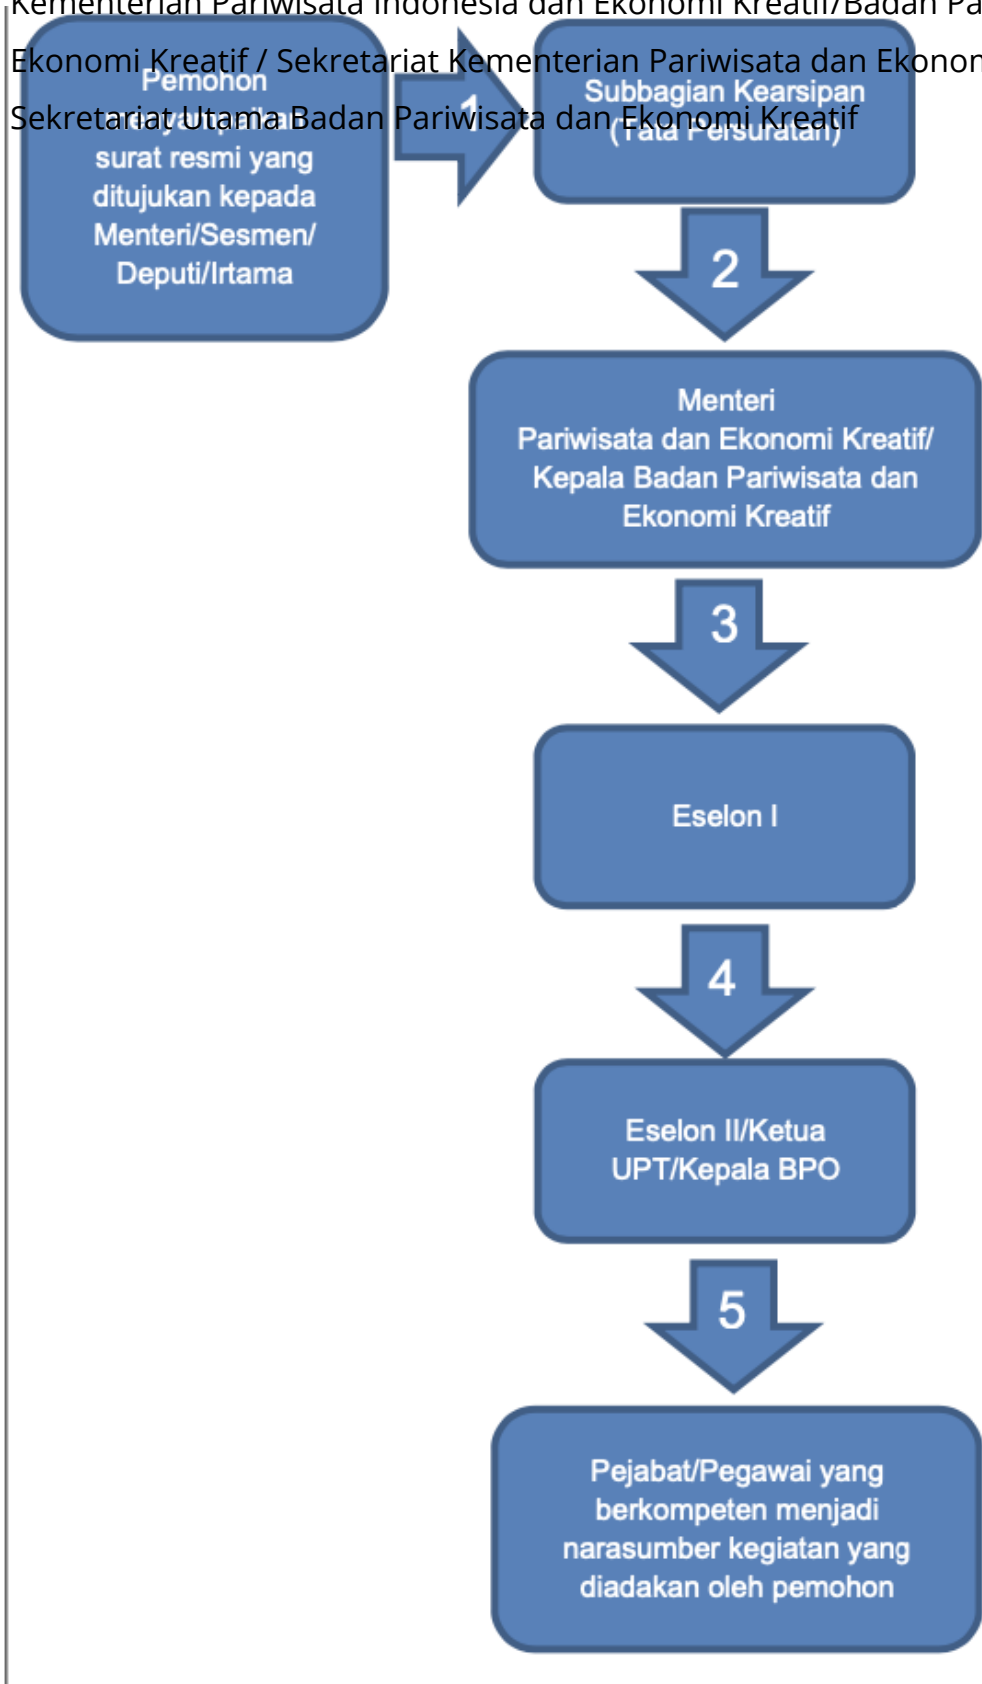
Kementerian Pariwisata Indonesia dan Ekonomi Kreatif/Badan Pa

Ekonomi Kreatif / Sekretariat Kementerian Pariwisata dan Ekonom

Sekretariat Utama Badan Pariwisata dan Ekonomi Kreatif

Pemohon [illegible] surat resmi yang ditujukan kepada Menteri/Sesmen/ Deputi/Irtama

1

Subbagian Kearsipan (Tata Persuratan)

2

Menteri Pariwisata dan Ekonomi Kreatif/ Kepala Badan Pariwisata dan Ekonomi Kreatif

3

Eselon I

4

Eselon II/Ketua UPT/Kepala BPO

5

Pejabat/Pegawai yang berkompeten menjadi narasumber kegiatan yang diadakan oleh pemohon